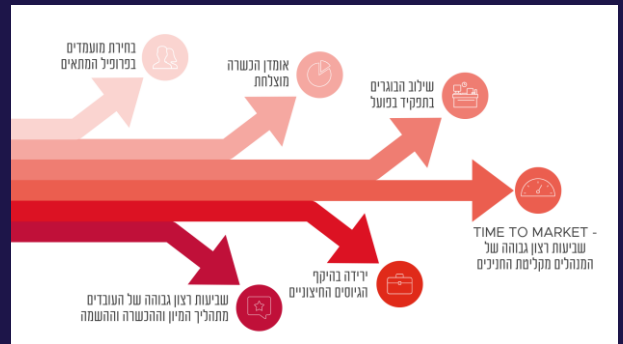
בחירת מועמדים
בפרופיל המתאים

אומדן הכשרה
מוצלחת

שילוב הבוגרים
בתפקיד בפועל

TIME TO MARKET -
שביעות רצון גבוהה של
המנהלים מקליטת החניכים

ירידה בהיקף
הגיוסים החיצוניים

שביעות רצון גבוהה של העובדים
מתהליך המיון וההכשרה וההשמה